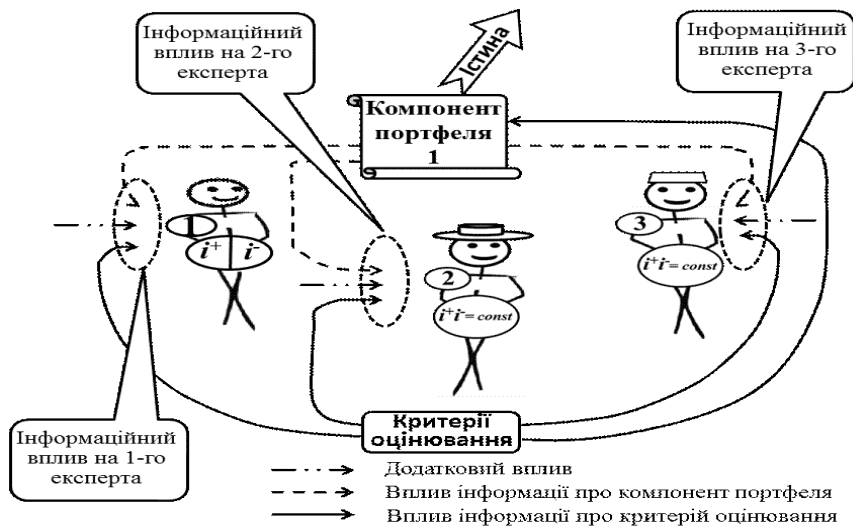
Інформаційний вплив на 2-го експерта

Істина

Інформаційний вплив на 3-го експерта

Компонент портфеля 1

1

$i^+$ $i^-$

2

$i^+i^- = const$

3

$i^+i^- = const$

Інформаційний вплив на 1-го експерта

Критерії оцінювання

Додатковий вплив

Вплив інформації про компонент портфеля

Вплив інформації про критерій оцінювання